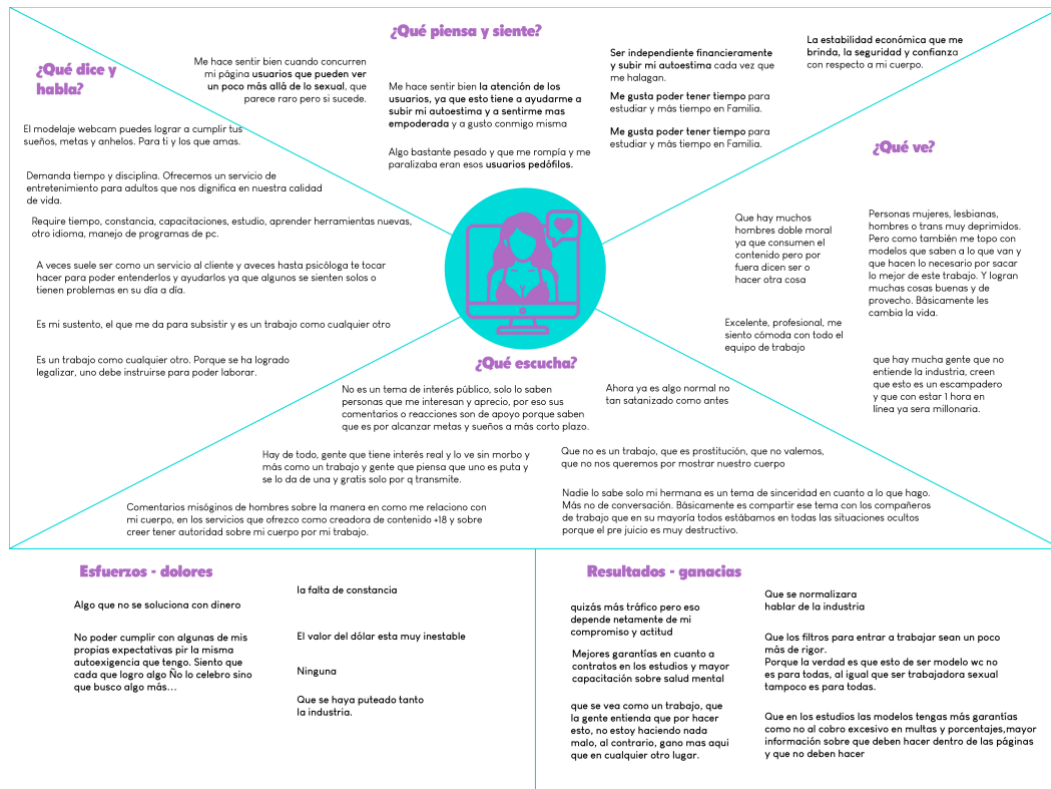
¿Qué piensa y siente?

¿Qué dice y habla?

Me hace sentir bien cuando concurren mi página usuarios que pueden ver un poco más allá de lo sexual, que parece raro pero si sucede.

Me hace sentir bien la atención de los usuarios, ya que esto tiene a ayudarme a subir mi autoestima y a sentirme mas empoderada y a gusto conmigo misma

Algo bastante pesado y que me rompía y me paralizaba eran esos usuarios pedófilos.

Ser independiente financieramente y subir mi autoestima cada vez que me halagan.

Me gusta poder tener tiempo para estudiar y más tiempo en Familia.

Me gusta poder tener tiempo para estudiar y más tiempo en Familia.

La estabilidad económica que me brinda, la seguridad y confianza con respecto a mi cuerpo.

El modelaje webcam puedes lograr a cumplir tus sueños, metas y anhelos. Para ti y los que amas.

Demanda tiempo y disciplina. Ofrecemos un servicio de entretenimiento para adultos que nos dignifica en nuestra calidad de vida.

Requiere tiempo, constancia, capacitaciones, estudio, aprender herramientas nuevas, otro idioma, manejo de programas de pc.

A veces suele ser como un servicio al cliente y aveces hasta psicóloga te sienten tocar hacer para poder entenderlos y ayudarlos ya que algunos se sienten solos o tienen problemas en su día a día.

Es mi sustento, el que me da para subsistir y es un trabajo como cualquier otro

Es un trabajo como cualquier otro. Porque se ha logrado legalizar, uno debe instruirse para poder laborar.

¿Qué ve?

Que hay muchos hombres doble moral ya que consumen el contenido pero por fuera dicen ser o hacer otra cosa

Personas mujeres, lesbianas, hombres o trans muy deprimidos. Pero como también me topo con modelos que saben a lo que van y que hacen lo necesario por sacar lo mejor de este trabajo. Y logran muchas cosas buenas y de provecho. Básicamente les cambia la vida.

Excelente, profesional, me siento cómoda con todo el equipo de trabajo

que hay mucha gente que no entiende la industria, creen que esto es un escampadero y que con estar 1 hora en linea ya sera millonaria.

¿Qué escucha?

No es un tema de interés público, solo lo saben personas que me interesan y aprecio, por eso sus comentarios o reacciones son de apoyo porque saben que es por alcanzar metas y sueños a más corto plazo.

Ahora ya es algo normal no tan satanizado como antes

Hay de todo, gente que tiene interés real y lo ve sin morbo y más como un trabajo y gente que piensa que uno es puta y se lo da de una y gratis solo por q transmite.

Que no es un trabajo, que es prostitución, que no valemos, que no nos queremos por mostrar nuestro cuerpo

Comentarios misóginos de hombres sobre la manera en como me relaciono con mi cuerpo, en los servicios que ofrezco como creadora de contenido +18 y sobre creer tener autoridad sobre mi cuerpo por mi trabajo.

Nadie lo sabe solo mi hermana es un tema de sinceridad en cuanto a lo que hago. Más no de conversación. Básicamente es compartir ese tema con los compañeros de trabajo que en su mayoría todos estábamos en todas las situaciones ocultos porque el pre juicio es muy destructivo.

Esfuerzos - dolores

Algo que no se soluciona con dinero

No poder cumplir con algunas de mis propias expectativas pir la misma autoexigencia que tengo. Siento que cada que logro algo Ño lo celebro sino que busco algo más...

la falta de constancia

El valor del dólar esta muy inestable

Ninguna

Que se haya puteado tanto la industria.

Resultados - ganancias

quizás más tráfico pero eso depende netamente de mi compromiso y actitud

Mejores garantías en cuanto a contratos en los estudios y mayor capacitación sobre salud mental

que se vea como un trabajo, que la gente entienda que por hacer esto, no estoy haciendo nada malo, al contrario, gano mas aqui que en cualquier otro lugar.

Que se normalizara hablar de la industria

Que los filtros para entrar a trabajar sean un poco más de rigor.
Porque la verdad es que esto de ser modelo wc no es para todas, al igual que ser trabajadora sexual tampoco es para todas.

Que en los estudios las modelos tengas más garantías como no al cobro excesivo en multas y porcentajes,mayor información sobre que deben hacer dentro de las páginas y que no deben hacer